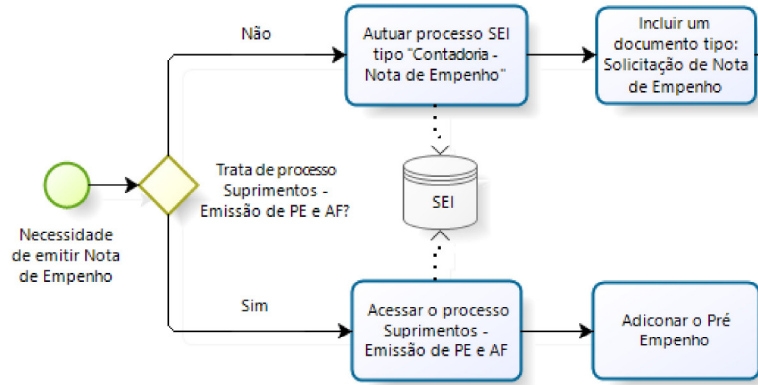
Não

Autuar processo SEI tipo "Contadoria - Nota de Empenho"

Incluir um documento tipo: Solicitação de Nota de Empenho

Trata de processo Suprimentos - Emissão de PE e AF?

SEI

Necessidade de emitir Nota de Empenho

Sim

Acessar o processo Suprimentos - Emissão de PE e AF

Adiconar o Pré Empenho